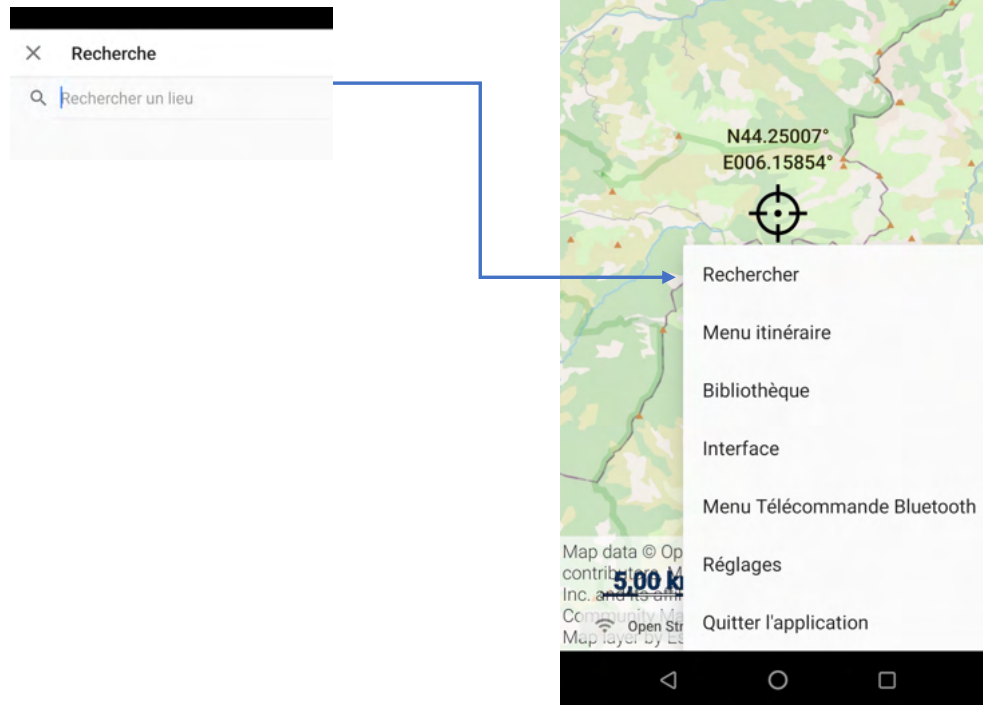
Recherche

Rechercher un lieu

N44.25007°
E006.15854°

Rechercher

Menu itinéraire

Bibliothèque

Interface

Menu Télécommande Bluetooth

Réglages

Quitter l'application

Map data © Op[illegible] contributors, M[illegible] Inc. and its affi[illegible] Community Ma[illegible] Map layer by E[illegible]

5.00 k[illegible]

Open Str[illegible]